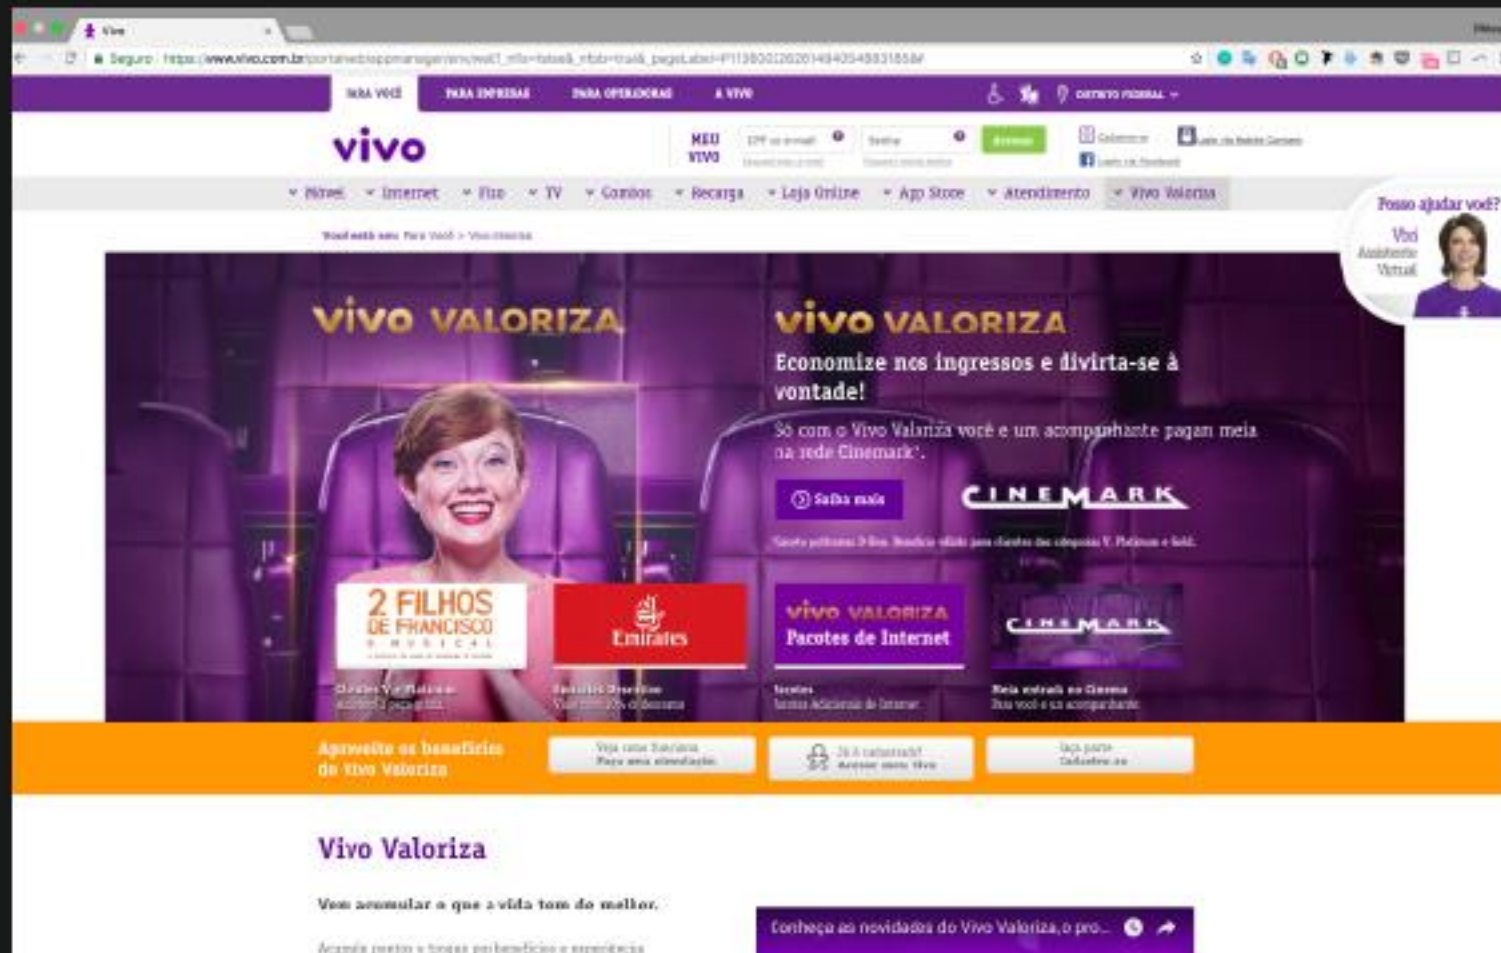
Vivo

Seguro https://www.vivo.com.br/portalweb/appmanager/env/web?_nfls=false&_nfpb=true&_pageLabel=P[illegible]

PARA VOCÊ PARA EMPRESAS PARA OPERADORAS A VIVO

DISTRITO FEDERAL

vivo

MEU VIVO

CPF ou e-mail

Senha

Acessar

Cadastre-se

Login via Facebook

Móvel Internet Fixo TV Combos Recarga Loja Online App Store Atendimento Vivo Valoriza

Posso ajudar você?

Vivi Assistente Virtual

Você está em: Para Você > Vivo Valoriza

vivo VALORIZA

vivo VALORIZA

Economize nos ingressos e divirta-se à vontade!

Só com o Vivo Valoriza você e um acompanhante pagam meia na rede Cinemark*.

Saiba mais

CINEMARK

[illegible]

2 FILHOS DE FRANCISCO O MUSICAL

Emirates

vivo VALORIZA Pacotes de Internet

CINEMARK

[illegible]

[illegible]

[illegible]

Meia entrada no Cinema

Aproveite os benefícios do Vivo Valoriza

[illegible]

Já é cadastrado? Acesse aqui

Faça parte Cadastre-se

Vivo Valoriza

Vem acumular o que a vida tem de melhor.

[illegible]

Conheça as novidades do Vivo Valoriza, o pro...